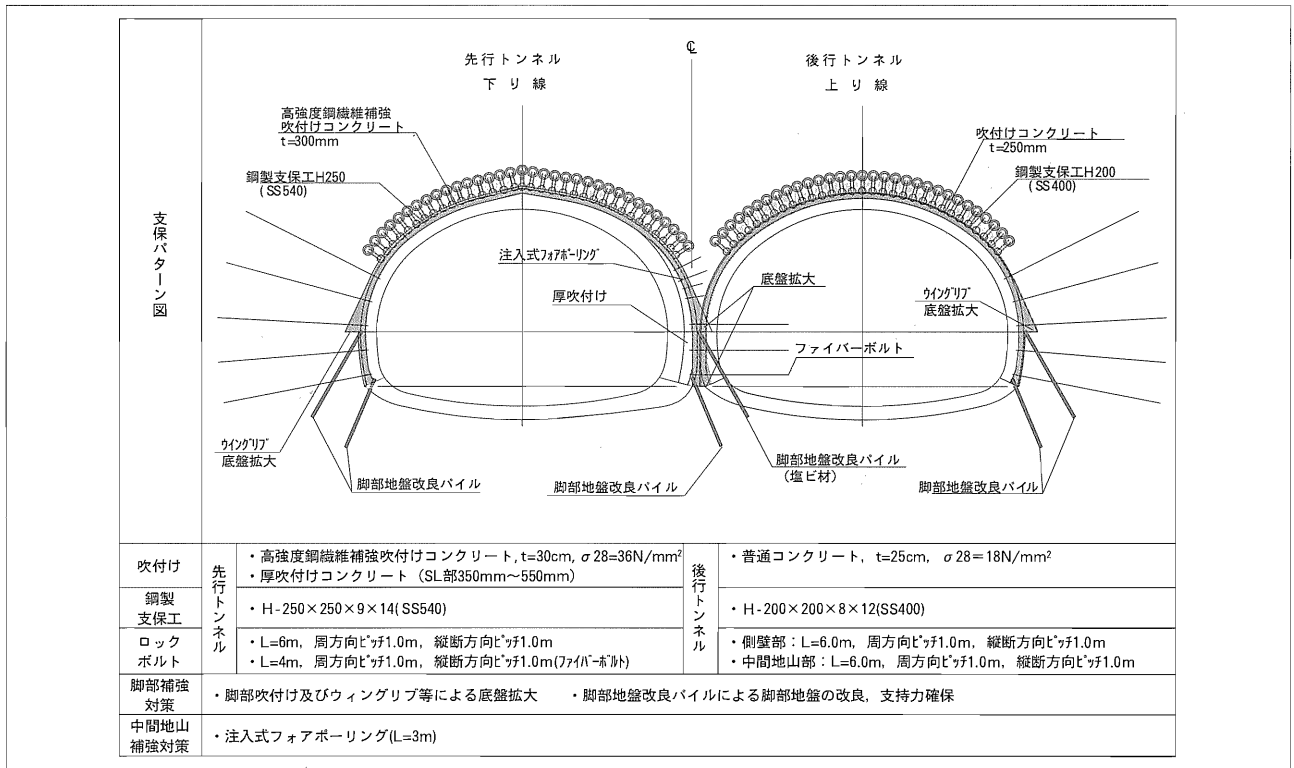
支保パターン図

先行トンネル
下り線

℄

後行トンネル
上り線

高強度鋼繊維補強
吹付けコンクリート
t=300mm

鋼製支保工H250
(SS540)

吹付けコンクリート
t=250mm

鋼製支保工H200
(SS400)

注入式ﾌｫｱﾎﾟｰﾘﾝｸﾞ

厚吹付け

底盤拡大

ｳｲﾝｸﾞﾘﾌﾞ
底盤拡大

ファイバーボルト

ｳｲﾝｸﾞﾘﾌﾞ
底盤拡大

脚部地盤改良パイル

脚部地盤改良パイル

脚部地盤改良パイル
(塩ビ材)

脚部地盤改良パイル

| | | | | |
|---|---|---|---|---|
| 吹付け | 先行トンネル | ・高強度鋼繊維補強吹付けコンクリート，t=30cm，$\sigma 28=36N/mm^2$<br>・厚吹付けコンクリート（SL部350mm～550mm） | 後行トンネル | ・普通コンクリート，t=25cm，$\sigma 28=18N/mm^2$ |
| 鋼製支保工 | | ・H-250×250×9×14(SS540) | | ・H-200×200×8×12(SS400) |
| ロックボルト | | ・L=6m，周方向ﾋﾟｯﾁ1.0m，縦断方向ﾋﾟｯﾁ1.0m<br>・L=4m，周方向ﾋﾟｯﾁ1.0m，縦断方向ﾋﾟｯﾁ1.0m(ﾌｧｲﾊﾞｰﾎﾞﾙﾄ) | | ・側壁部：L=6.0m，周方向ﾋﾟｯﾁ1.0m，縦断方向ﾋﾟｯﾁ1.0m<br>・中間地山部：L=6.0m，周方向ﾋﾟｯﾁ1.0m，縦断方向ﾋﾟｯﾁ1.0m |
| 脚部補強対策 | ・脚部吹付け及びウィングリブ等による底盤拡大　・脚部地盤改良パイルによる脚部地盤の改良，支持力確保 | | | |
| 中間地山補強対策 | ・注入式フォアポーリング(L=3m) | | | |